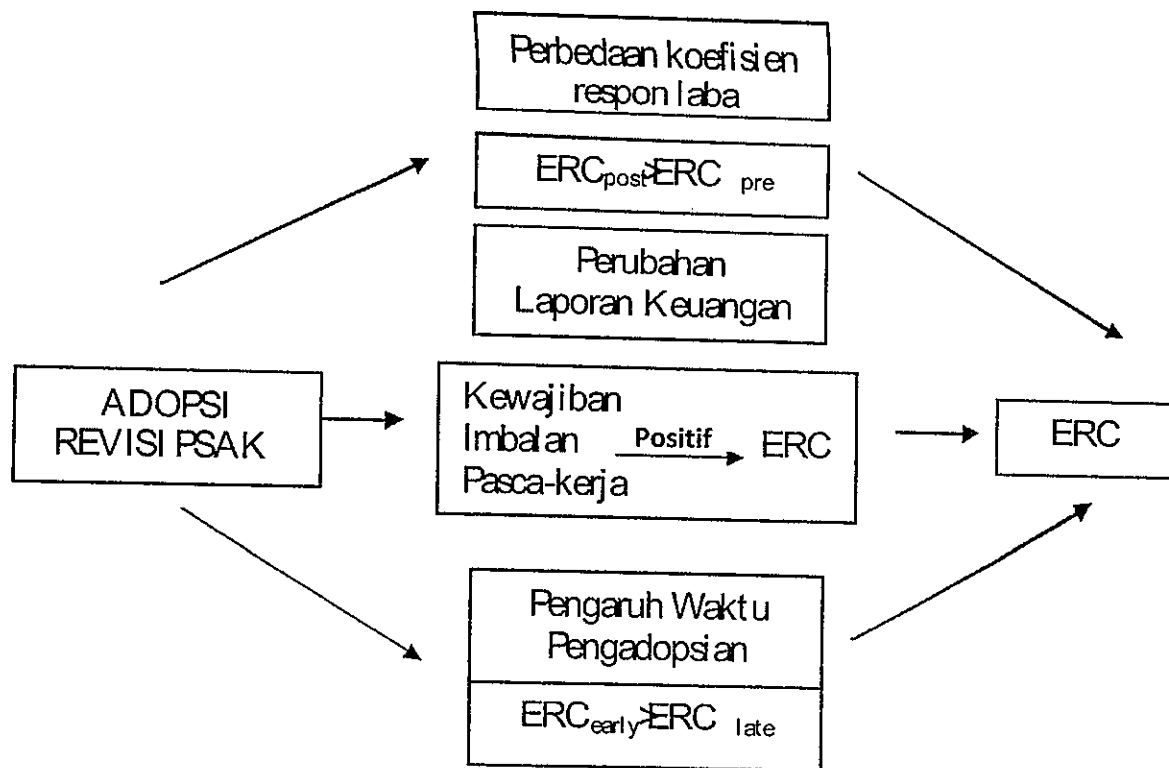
Perbedaan koefisien respon laba

$ERC_{post} > ERC_{pre}$

Perubahan Laporan Keuangan

ADOPSI REVISI PSAK

Kewajiban Imbalan Pasca-kerja Positif ERC

ERC

Pengaruh Waktu Pengadopsian

$ERC_{early} > ERC_{late}$